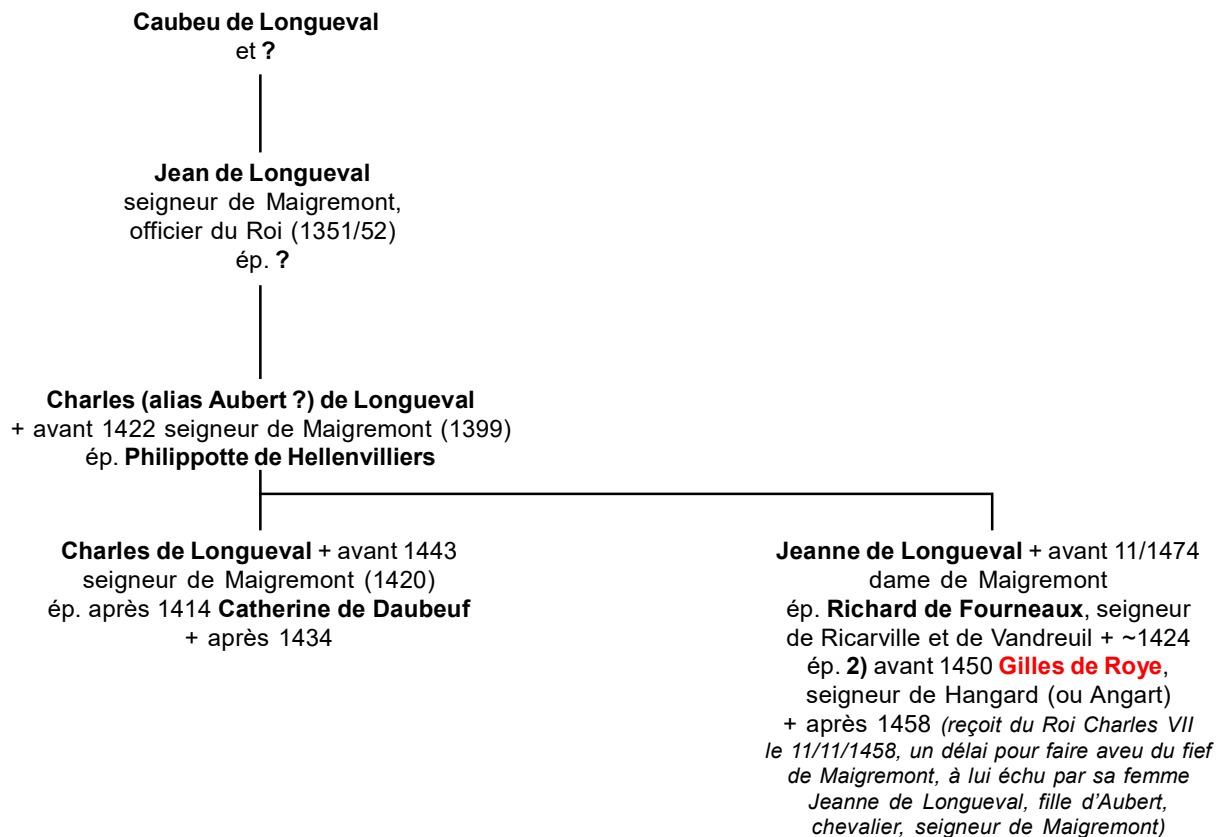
**Caubeu de Longueval**
et **?**

**Jean de Longueval**
seigneur de Maigremont,
officier du Roi (1351/52)
ép. **?**

**Charles (alias Aubert ?) de Longueval**
+ avant 1422 seigneur de Maigremont (1399)
ép. **Philippotte de Hellenvilliers**

**Charles de Longueval** + avant 1443
seigneur de Maigremont (1420)
ép. après 1414 **Catherine de Daubeuf**
+ après 1434

**Jeanne de Longueval** + avant 11/1474
dame de Maigremont
ép. **Richard de Fourneaux**, seigneur de Ricarville et de Vandreuil + ~1424
ép. **2)** avant 1450 **Gilles de Roye**, seigneur de Hangard (ou Angart)
+ après 1458 *(reçoit du Roi Charles VII le 11/11/1458, un délai pour faire aveu du fief de Maigremont, à lui échu par sa femme Jeanne de Longueval, fille d'Aubert, chevalier, seigneur de Maigremont)*